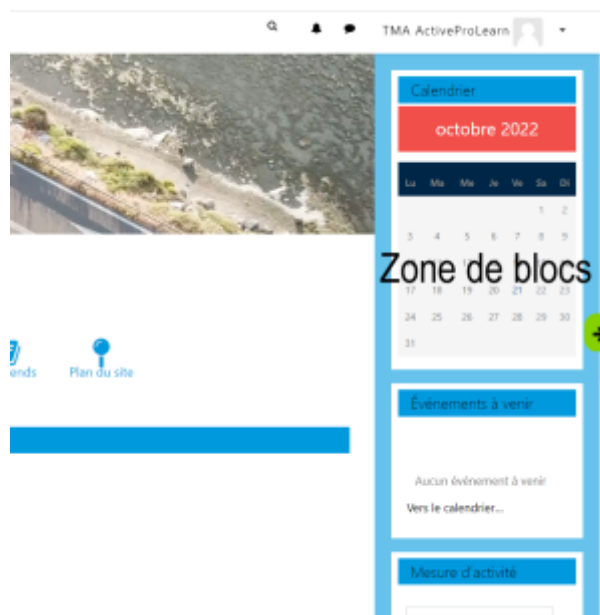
TMA ActiveProLearn

Calendrier

octobre 2022

| Lu | Ma | Me | Je | Ve | Sa | Di |
|---|---|---|---|---|---|---|
| | | | | | 1 | 2 |
| 3 | 4 | 5 | 6 | 7 | 8 | 9 |
| 17 | 18 | 19 | 20 | 21 | 22 | 23 |
| 24 | 25 | 26 | 27 | 28 | 29 | 30 |
| 31 | | | | | | |

Zone de blocs

ends

Plan du site

Événements à venir

Aucun événement à venir

Vers le calendrier...

Mesure d'activité